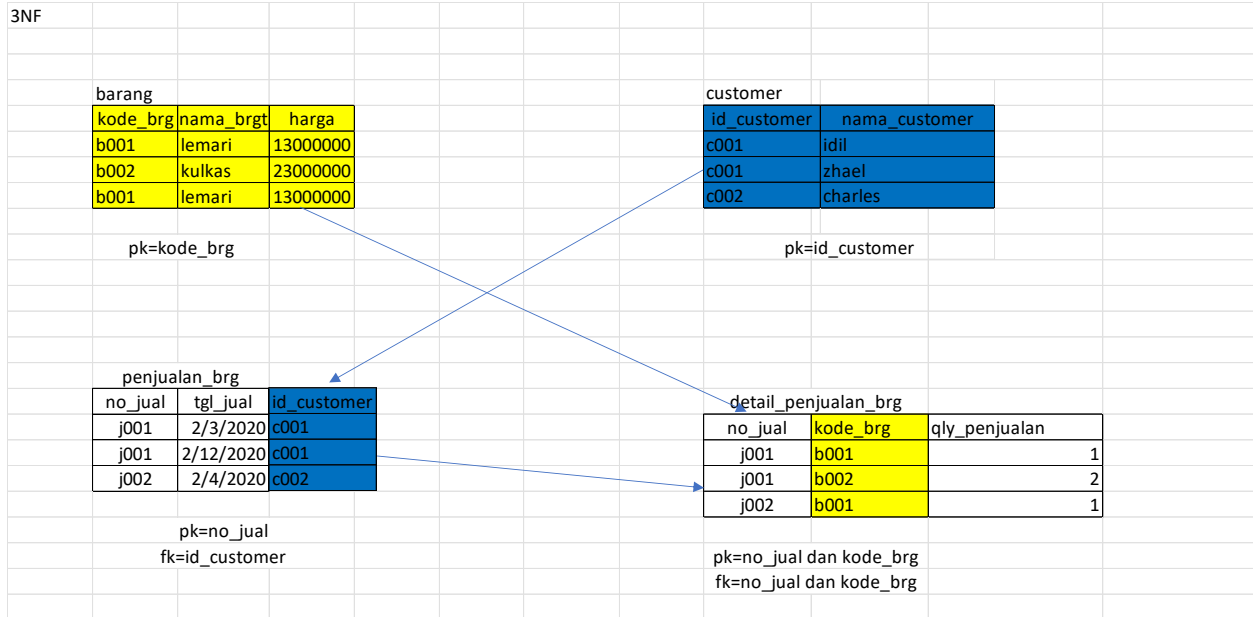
3NF

barang

| kode_brg | nama_brgt | harga |
|---|---|---|
| b001 | lemari | 13000000 |
| b002 | kulkas | 23000000 |
| b001 | lemari | 13000000 |

pk=kode_brg

customer

| id_customer | nama_customer |
|---|---|
| c001 | idil |
| c001 | zhael |
| c002 | charles |

pk=id_customer

penjualan_brg

| no_jual | tgl_jual | id_customer |
|---|---|---|
| j001 | 2/3/2020 | c001 |
| j001 | 2/12/2020 | c001 |
| j002 | 2/4/2020 | c002 |

pk=no_jual
fk=id_customer

detail_penjualan_brg

| no_jual | kode_brg | qly_penjualan |
|---|---|---|
| j001 | b001 | 1 |
| j001 | b002 | 2 |
| j002 | b001 | 1 |

pk=no_jual dan kode_brg
fk=no_jual dan kode_brg